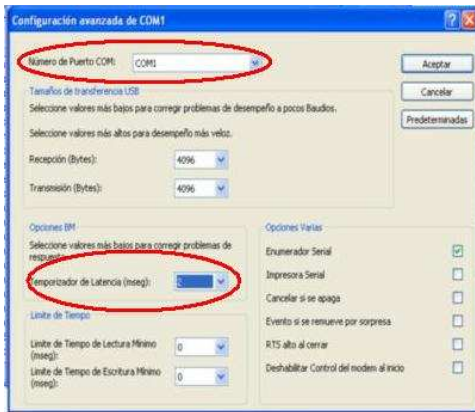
Configuración avanzada de COM1

Número de Puerto COM: COM1

Aceptar
Cancelar
Predeterminadas

Tamaños de transferencia USB

Seleccione valores más bajos para corregir problemas de desempeño a pocos Baudios.

Seleccione valores más altos para desempeño más veloz.

Recepción (Bytes): 4096

Transmisión (Bytes): 4096

Opciones BM

Seleccione valores más bajos para corregir problemas de respuesta.

Temporizador de Latencia (mseg): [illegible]

Límite de Tiempo

Límite de Tiempo de Lectura Mínimo (mseg): 0

Límite de Tiempo de Escritura Mínimo (mseg): 0

Opciones Varias

Enumerador Serial
Impresora Serial
Cancelar si se apaga
Evento si se remueve por sorpresa
RTS alto al cerrar
Deshabilitar Control del modem al inicio